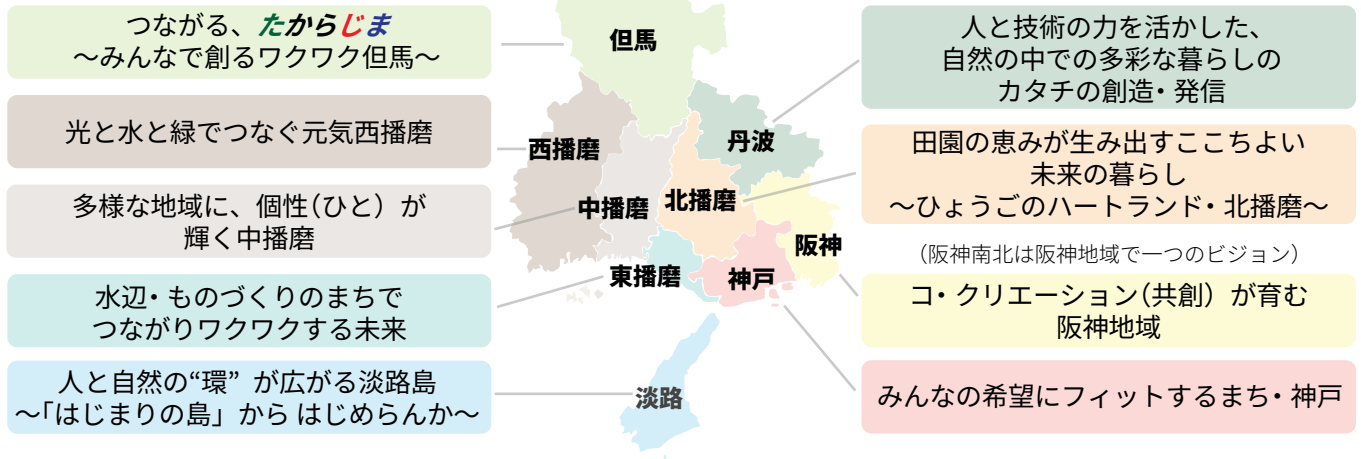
つながる、たからじま
～みんなで創るワクワク但馬～

光と水と緑でつなぐ元気西播磨

多様な地域に、個性(ひと) が輝く中播磨

水辺・ものづくりのまちで
つながりワクワクする未来

人と自然の“環” が広がる淡路島
～「はじまりの島」から はじめらんか～

但馬

西播磨

中播磨

北播磨

丹波

東播磨

神戸

阪神

淡路

人と技術の力を活かした、
自然の中での多彩な暮らしの
カタチの創造・発信

田園の恵みが生み出すここちよい
未来の暮らし
～ひょうごのハートランド・北播磨～

(阪神南北は阪神地域で一つのビジョン)

コ・クリエーション(共創) が育む
阪神地域

みんなの希望にフィットするまち・神戸